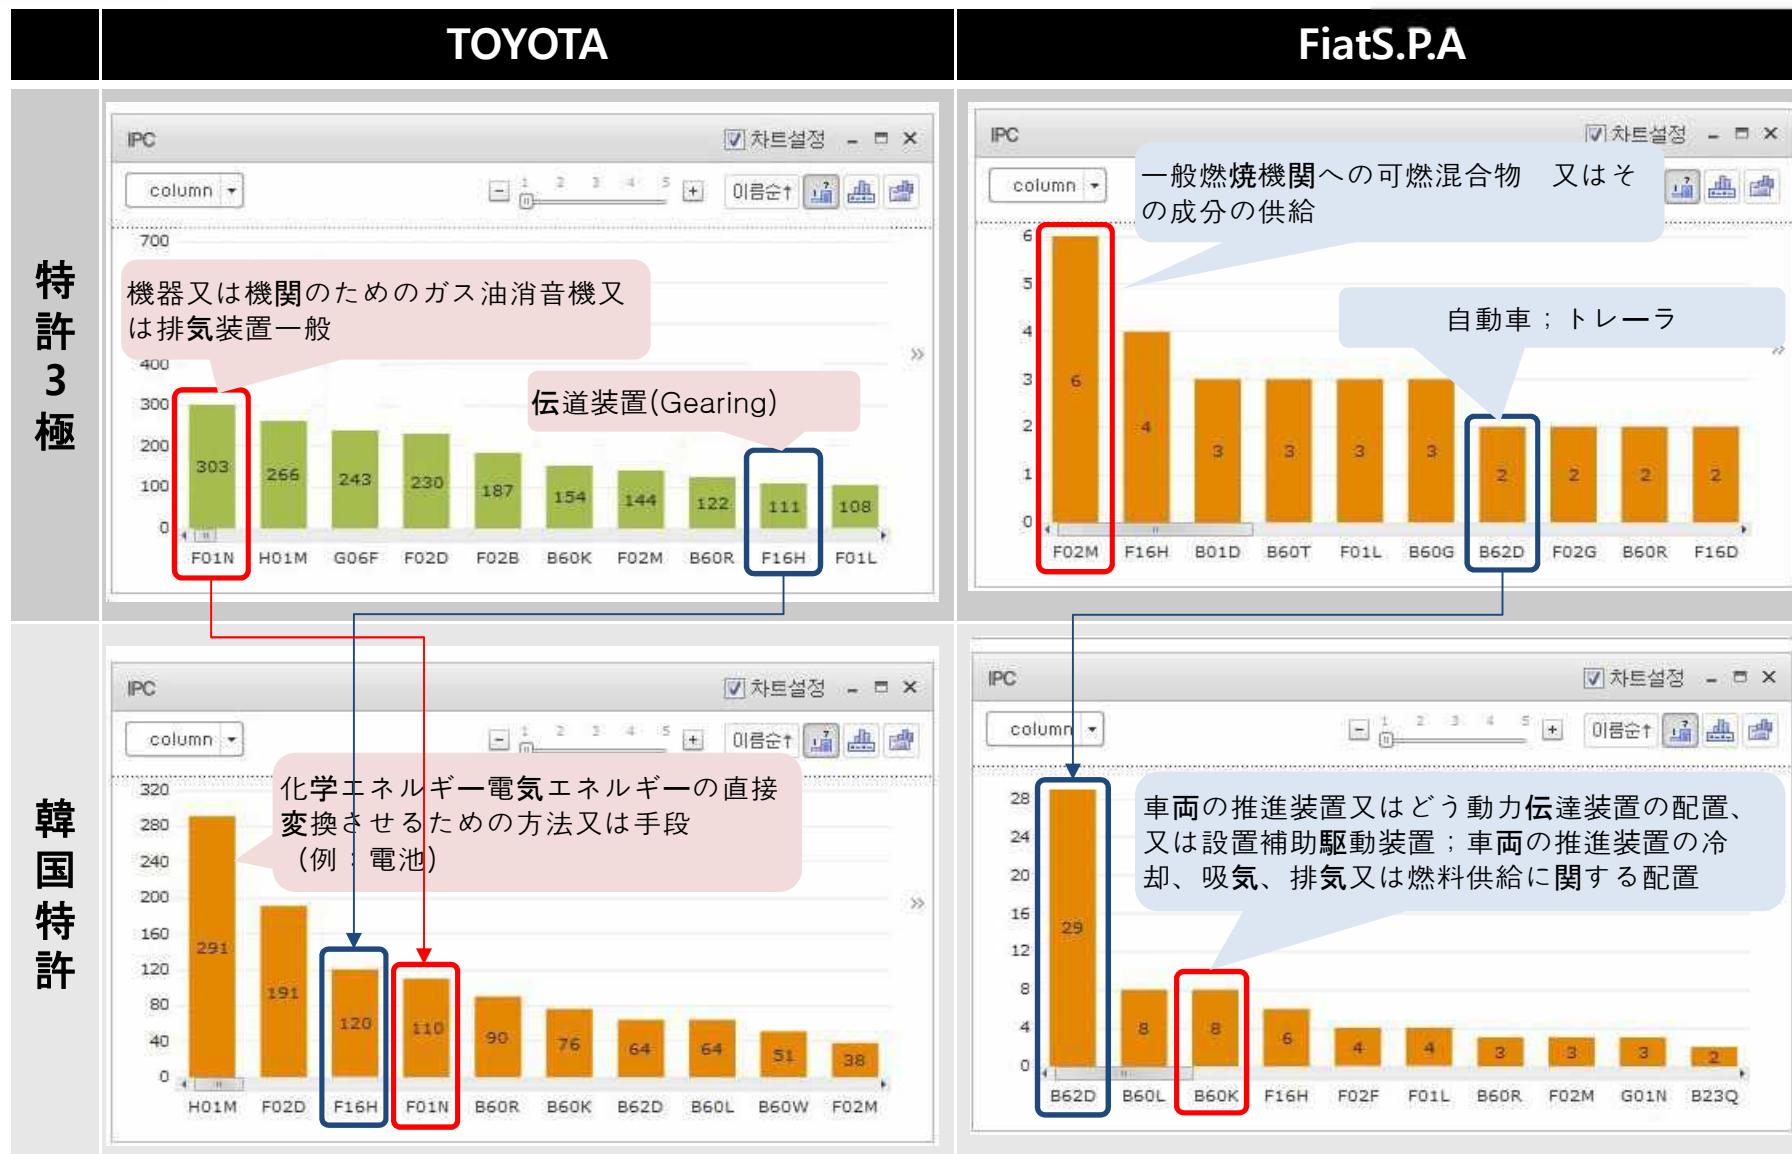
| | TOYOTA | FiatS.P.A |
|---|---|---|
| 特許3極 | | |
| 韓国特許 | | |

IPC
차트설정
column
1 2 3 4 5
이름순↑
700
機器又は機関のためのガス油消音機又は排気装置一般
400
300
200
100
0
伝道装置(Gearing)
303 266 243 230 187 154 144 122 111 108
F01N H01M G06F F02D F02B B60K F02M B60R F16H F01L

IPC
차트설정
column
一般燃焼機関への可燃混合物　又はその成分の供給
6
5
4
3
2
1
0
自動車；トレーラ
6 4 3 3 3 3 2 2 2 2
F02M F16H B01D B60T F01L B60G B62D F02G B60R F16D

IPC
차트설정
column
1 2 3 4 5
이름순↑
320
280
240
200
160
120
80
40
0
化学エネルギー電気エネルギーの直接変換させるための方法又は手段（例：電池）
291 191 120 110 90 76 64 64 51 38
H01M F02D F16H F01N B60R B60K B62D B60L B60W F02M

IPC
차트설정
column
1 2 3 4 5
이름순↑
28
24
20
16
12
8
4
0
車両の推進装置又はどう動力伝達装置の配置、又は設置補助駆動装置；車両の推進装置の冷却、吸気、排気又は燃料供給に関する配置
29 8 8 6 4 4 3 3 3 2
B62D B60L B60K F16H F02F F01L B60R F02M G01N B23Q